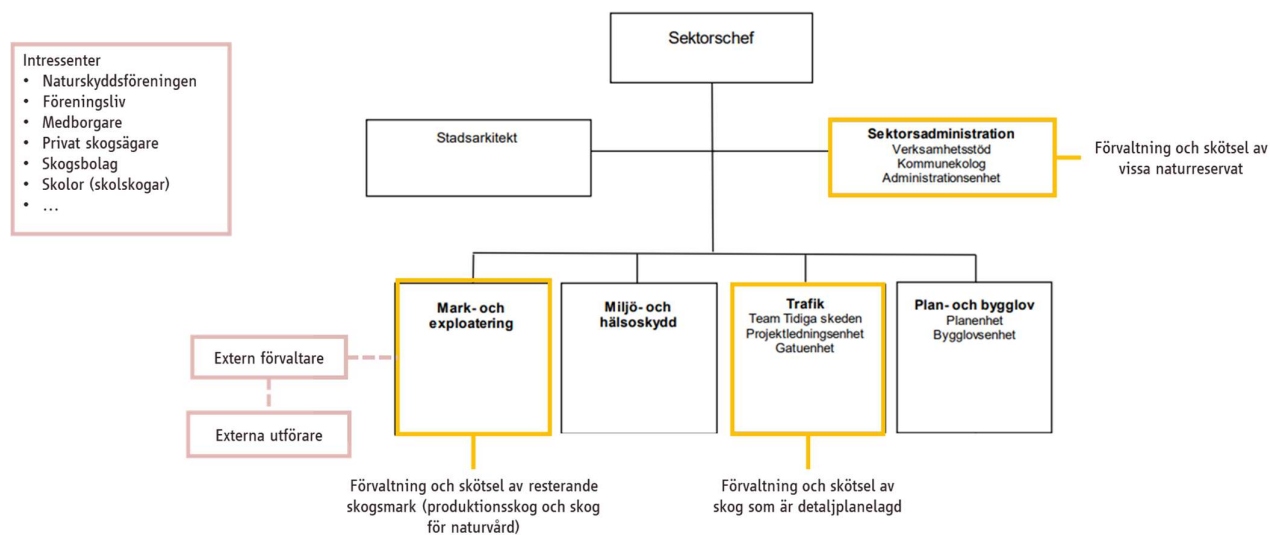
Intressenter
- Naturskyddsföreningen
- Föreningsliv
- Medborgare
- Privat skogsägare
- Skogsbolag
- Skolor (skolskogar)
- …

Sektorschef

Stadsarkitekt

Sektorsadministration
Verksamhetsstöd
Kommunekolog
Administrationsenhet

Förvaltning och skötsel av vissa naturreservat

Mark- och exploatering

Miljö- och hälsoskydd

Trafik
Team Tidiga skeden
Projektledningsenhet
Gatuenhet

Plan- och bygglov
Planenhet
Bygglovsenhet

Extern förvaltare

Externa utförare

Förvaltning och skötsel av resterande skogsmark (produktionsskog och skog för naturvård)

Förvaltning och skötsel av skog som är detaljplanelagd